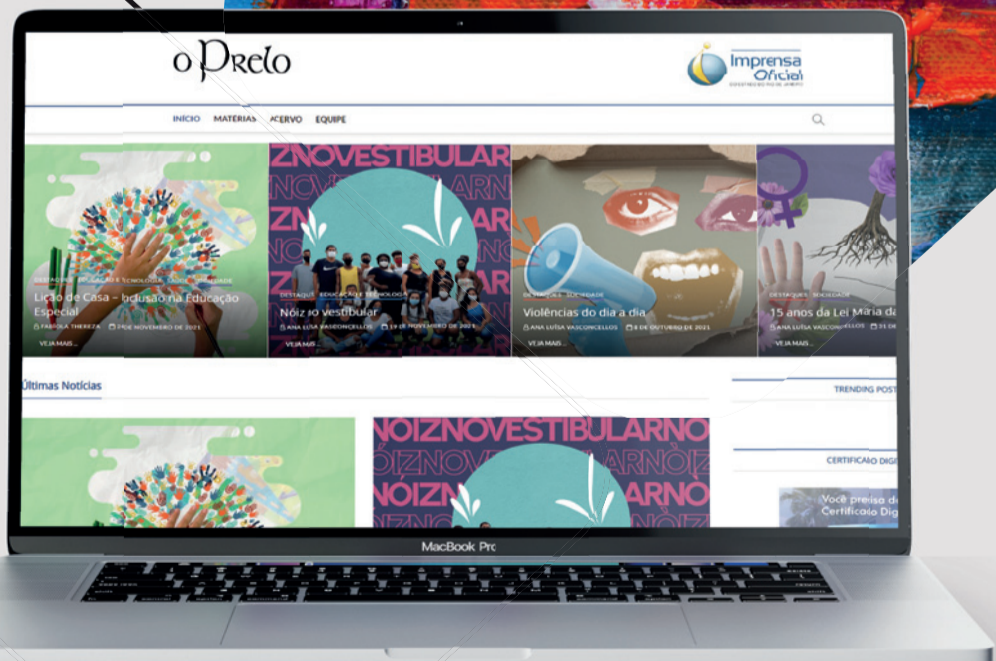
o Prelo

Imprensa Oficial
GOVERNO DO ESTADO DE SÃO PAULO

INÍCIO MATÉRIAS ACERVO EQUIPE

ZNOVESTIBULAR
NOVESTIBULARNO
ZNOVESTIBULAR

DESTAQUES EDUCAÇÃO E TECNOLOGIA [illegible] SOCIEDADE
Lição de Casa – Inclusão na Educação Especial
FABIOLA THEREZA 19 DE NOVEMBRO DE 2021
VEJA MAIS...

DESTAQUES EDUCAÇÃO E TECNOLOGIA
Nóiz no vestibular
ANA LUÍSA VASCONCELLOS 19 DE NOVEMBRO DE 2021
VEJA MAIS...

DESTAQUES SOCIEDADE
Violências do dia a dia
ANA LUÍSA VASCONCELLOS 8 DE OUTUBRO DE 2021
VEJA MAIS...

DESTAQUES SOCIEDADE
15 anos da Lei Maria da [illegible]
ANA LUÍSA VASCONCE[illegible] 31 DE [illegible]
VEJA MAIS...

Últimas Notícias

TRENDING POST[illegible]

CERTIFICADO DIGI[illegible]

Você precisa d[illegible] Certificado Digi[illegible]

NÓIZNOVESTIBULARNO
ÓIZNOVESTIBULARNÓIZ
NÓIZN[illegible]ARNO
IZNOV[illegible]

MacBook Pro